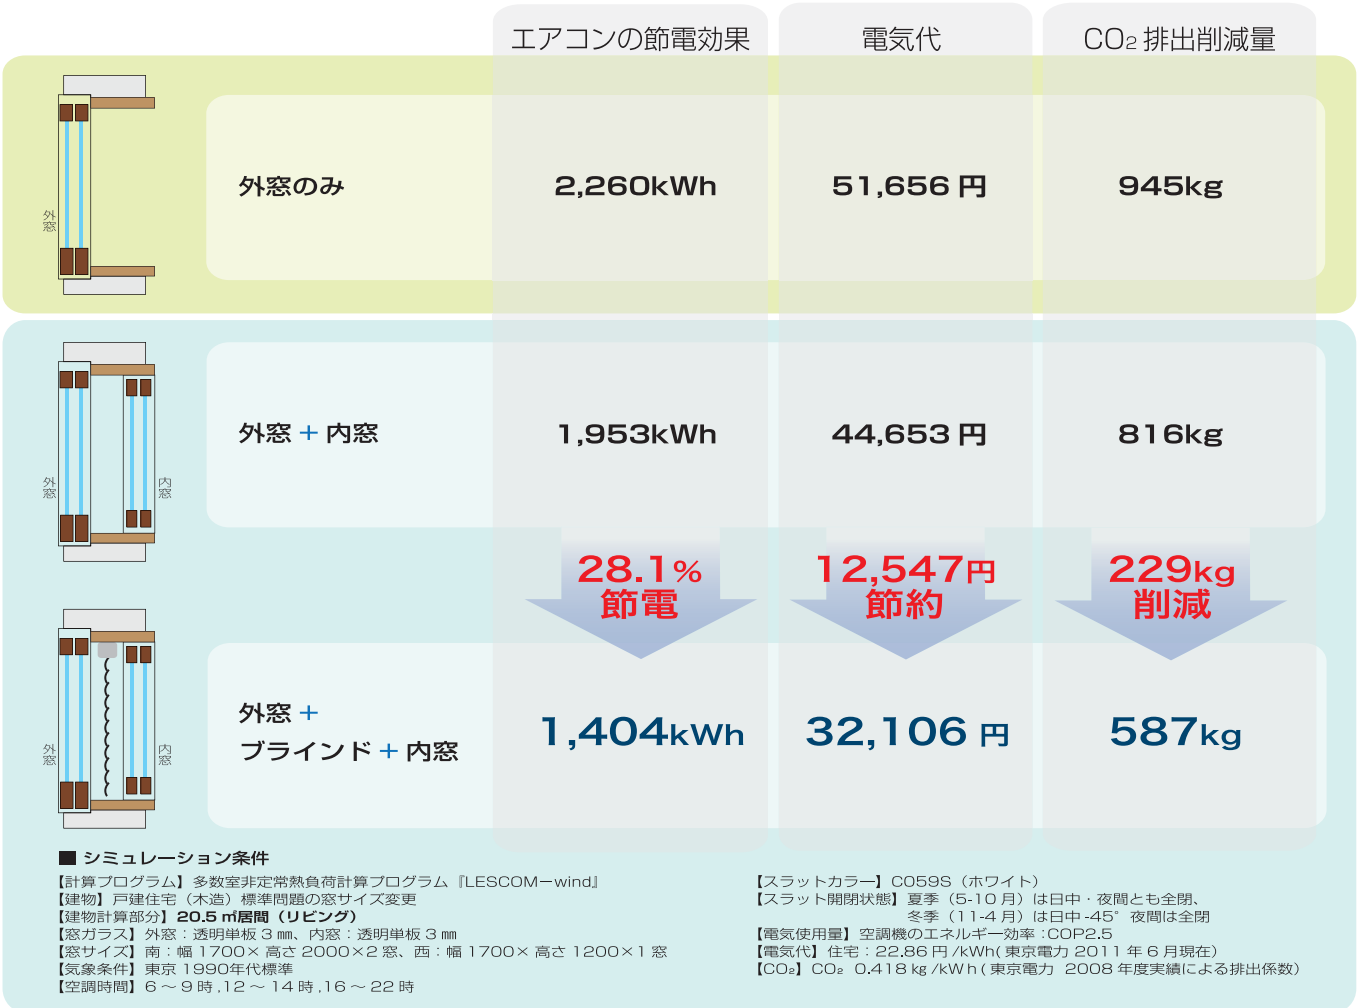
| | エアコンの節電効果 | 電気代 | $CO_2$ 排出削減量 |
|---|---|---|---|
| 外窓のみ | 2,260kWh | 51,656 円 | 945kg |
| 外窓 ＋ 内窓 | 1,953kWh | 44,653 円 | 816kg |
| | 28.1% 節電 | 12,547円 節約 | 229kg 削減 |
| 外窓 ＋ ブラインド ＋ 内窓 | 1,404kWh | 32,106 円 | 587kg |

外窓

外窓 内窓

外窓 内窓

■ シミュレーション条件

【計算プログラム】多数室非定常熱負荷計算プログラム『LESCOM−wind』
【建物】戸建住宅（木造）標準問題の窓サイズ変更
【建物計算部分】20.5 ㎡居間（リビング）
【窓ガラス】外窓：透明単板３㎜、内窓：透明単板３㎜
【窓サイズ】南：幅 1700× 高さ 2000×2 窓、西：幅 1700× 高さ 1200×1 窓
【気象条件】東京 1990年代標準
【空調時間】6 〜 9 時 ,12 〜 14 時 ,16 〜 22 時

【スラットカラー】C059S（ホワイト）
【スラット開閉状態】夏季（5-10 月）は日中・夜間とも全閉、
冬季（11-4 月）は日中 -45° 夜間は全閉
【電気使用量】空調機のエネルギー効率：COP2.5
【電気代】住宅：22.86 円 /kWh( 東京電力 2011 年 6 月現在)
【$CO_2$】$CO_2$ 0.418 kg /kW h ( 東京電力 2008 年度実績による排出係数)